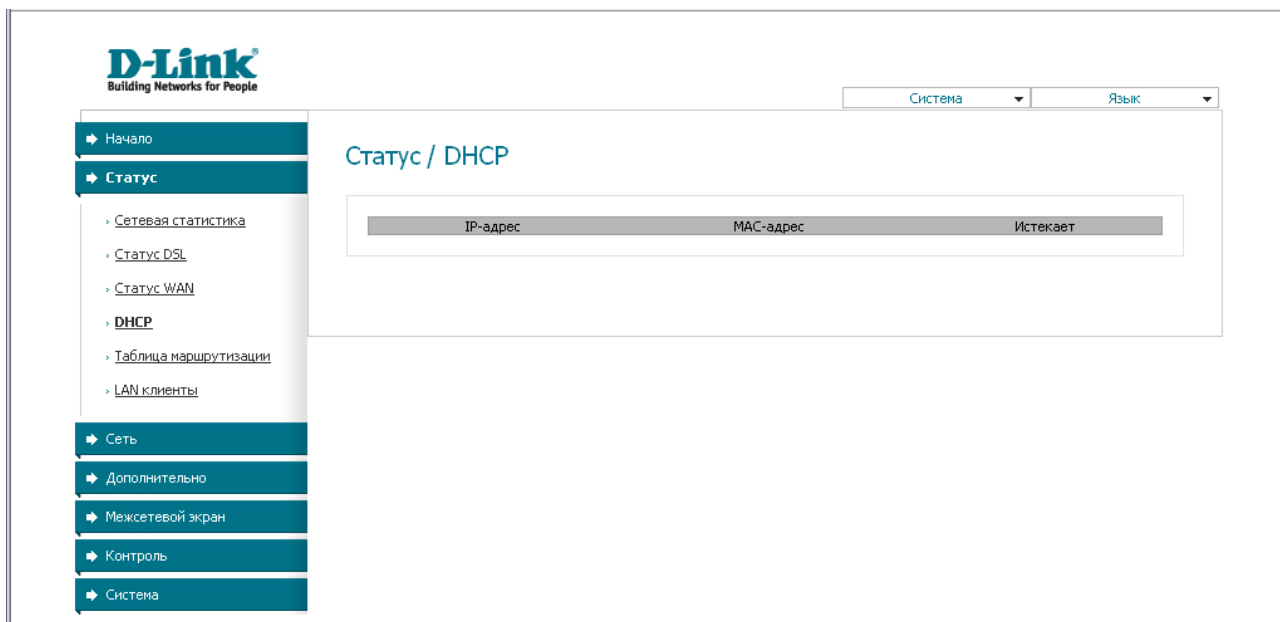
D-Link
Building Networks for People

Система
Язык

Начало
Статус
Сетевая статистика
Статус DSL
Статус WAN
DHCP
Таблица маршрутизации
LAN клиенты
Сеть
Дополнительно
Межсетевой экран
Контроль
Система

Статус / DHCP

| IP-адрес | MAC-адрес | Истекает |
|---|---|---|